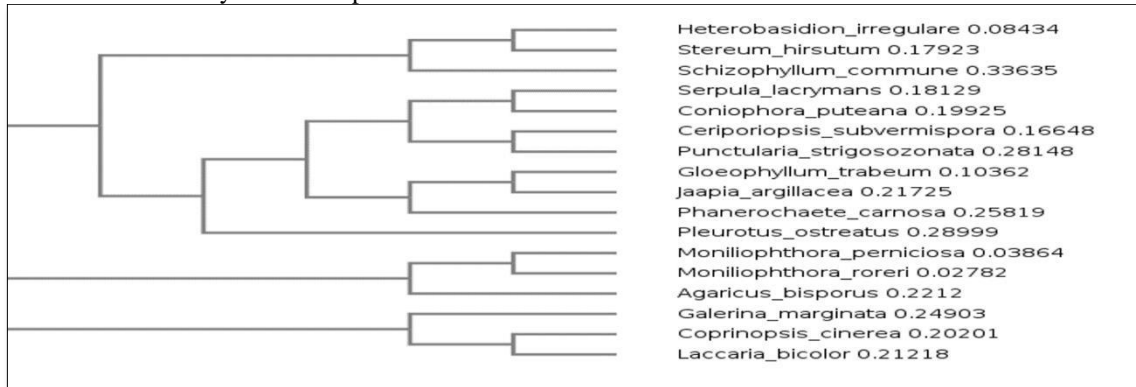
Heterobasidion_irregulare 0.08434
Stereum_hirsutum 0.17923
Schizophyllum_commune 0.33635
Serpula_lacrymans 0.18129
Coniophora_puteana 0.19925
Ceriporiopsis_subvermispora 0.16648
Punctularia_strigosozonata 0.28148
Gloeophyllum_trabeum 0.10362
Jaapia_argillacea 0.21725
Phanerochaete_carnosa 0.25819
Pleurotus_ostreatus 0.28999
Moniliophthora_perniciosa 0.03864
Moniliophthora_roreri 0.02782
Agaricus_bisporus 0.2212
Galerina_marginata 0.24903
Coprinopsis_cinerea 0.20201
Laccaria_bicolor 0.21218